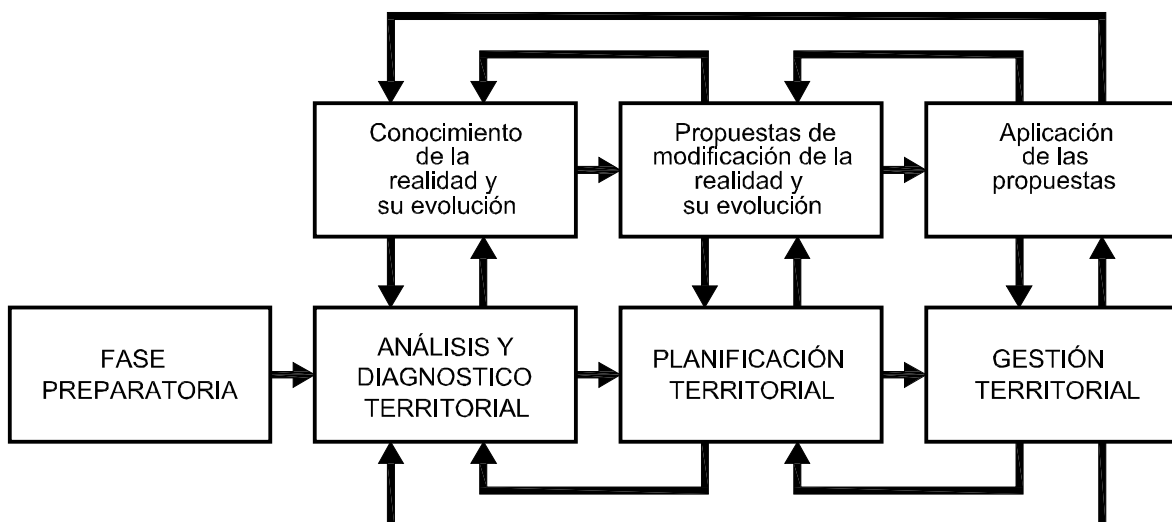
Conocimiento de la realidad y su evolución

Propuestas de modificación de la realidad y su evolución

Aplicación de las propuestas

FASE PREPARATORIA

ANÁLISIS Y DIAGNOSTICO TERRITORIAL

PLANIFICACIÓN TERRITORIAL

GESTIÓN TERRITORIAL